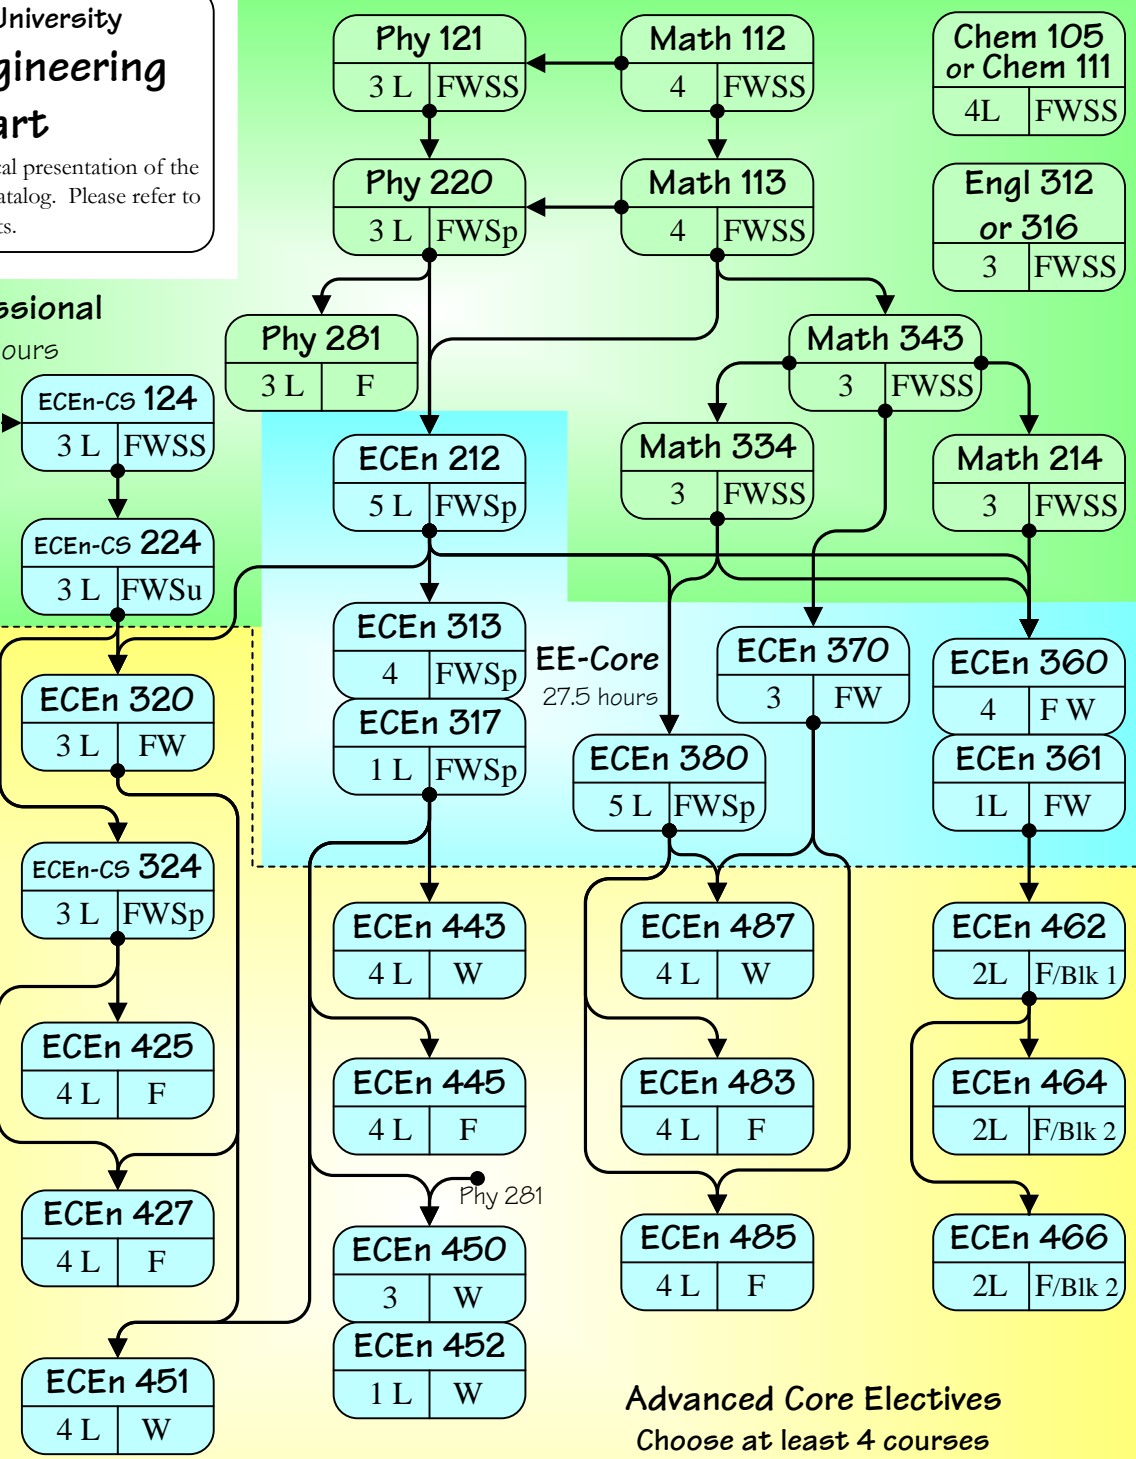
University
gineering
art
al presentation of the
atalog. Please refer to
ts.

ssional
ours

Phy 121
3 L | FWSS

Math 112
4 | FWSS

Chem 105 or Chem 111
4L | FWSS

Phy 220
3 L | FWSp

Math 113
4 | FWSS

Engl 312 or 316
3 | FWSS

Phy 281
3 L | F

Math 343
3 | FWSS

ECEn-CS 124
3 L | FWSS

ECEn 212
5 L | FWSp

Math 334
3 | FWSS

Math 214
3 | FWSS

ECEn-CS 224
3 L | FWSu

ECEn 313
4 | FWSp

EE-Core
27.5 hours

ECEn 370
3 | FW

ECEn 360
4 | F W

ECEn 320
3 L | FW

ECEn 317
1 L | FWSp

ECEn 380
5 L | FWSp

ECEn 361
1L | FW

ECEn-CS 324
3 L | FWSp

ECEn 443
4 L | W

ECEn 487
4 L | W

ECEn 462
2L | F/Blk 1

ECEn 425
4 L | F

ECEn 445
4 L | F

ECEn 483
4 L | F

ECEn 464
2L | F/Blk 2

ECEn 427
4 L | F

Phy 281

ECEn 450
3 | W

ECEn 485
4 L | F

ECEn 466
2L | F/Blk 2

ECEn 452
1 L | W

ECEn 451
4 L | W

Advanced Core Electives
Choose at least 4 courses